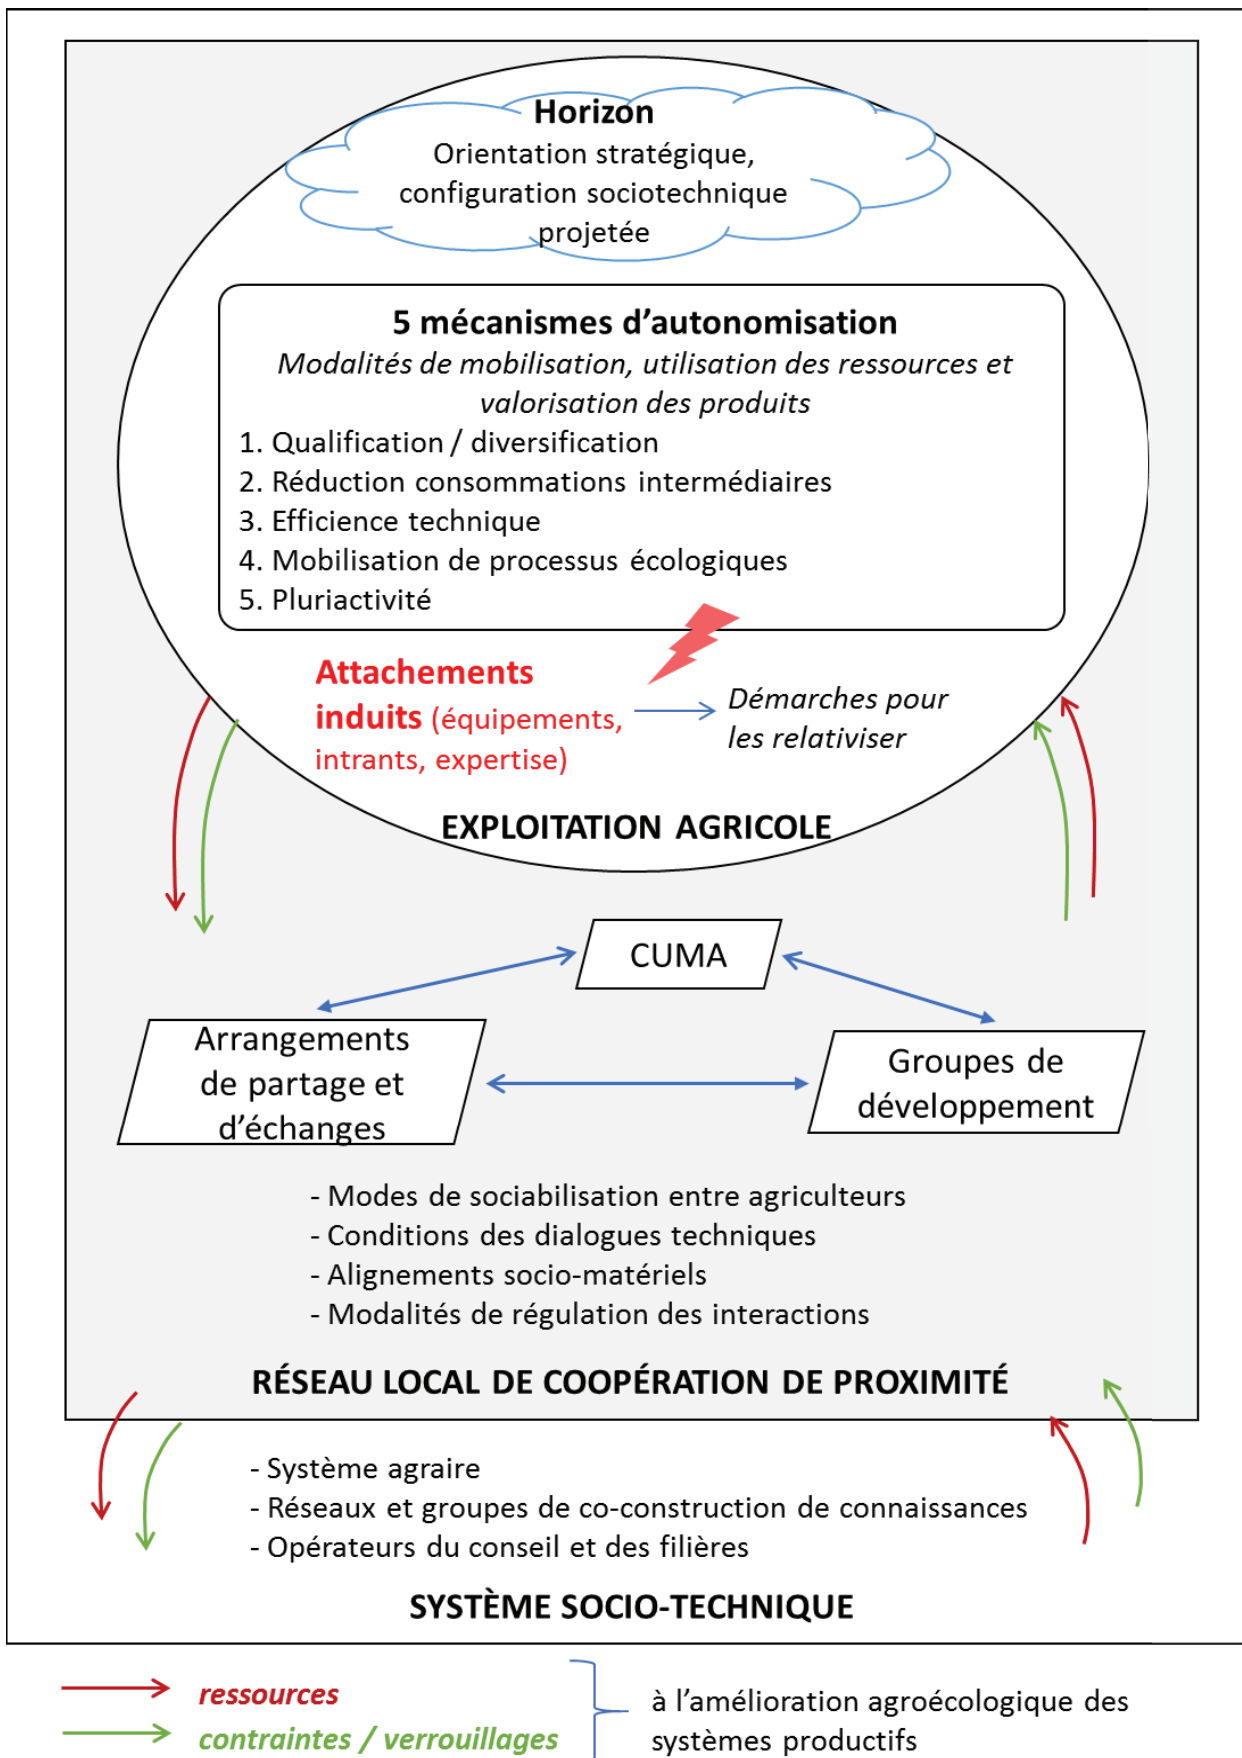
Horizon
Orientation stratégique, configuration sociotechnique projetée

5 mécanismes d'autonomisation
Modalités de mobilisation, utilisation des ressources et valorisation des produits
1. Qualification / diversification
2. Réduction consommations intermédiaires
3. Efficience technique
4. Mobilisation de processus écologiques
5. Pluriactivité

Attachements induits (équipements, intrantes, expertise)

Démarches pour les relativiser

EXPLOITATION AGRICOLE

CUMA

Arrangements de partage et d'échanges

Groupes de développement

- Modes de sociabilisation entre agriculteurs
- Conditions des dialogues techniques
- Alignements socio-matériels
- Modalités de régulation des interactions

RÉSEAU LOCAL DE COOPÉRATION DE PROXIMITÉ

- Système agraire
- Réseaux et groupes de co-construction de connaissances
- Opérateurs du conseil et des filières

SYSTÈME SOCIO-TECHNIQUE

ressources
contraintes / verrouillages

à l'amélioration agroécologique des systèmes productifs